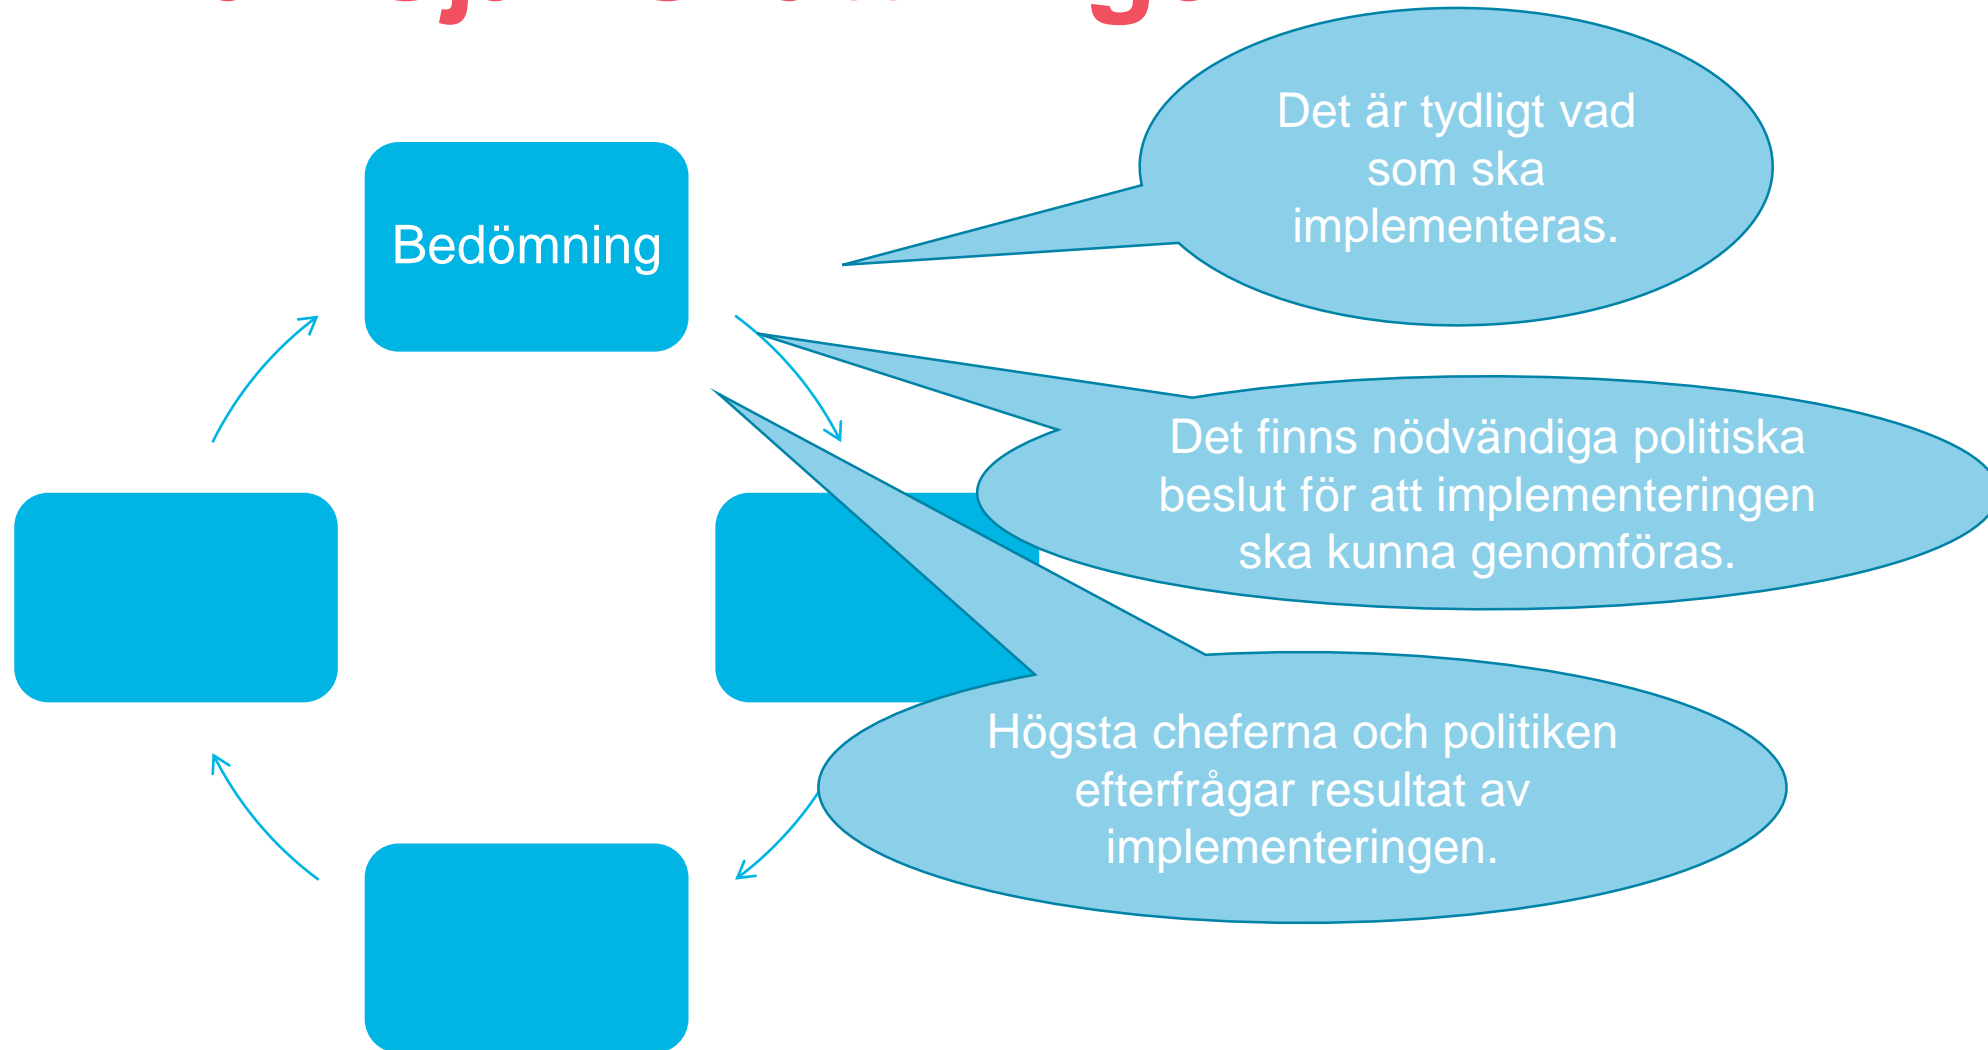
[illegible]

Bedömning

Det är tydligt vad som ska implementeras.

Det finns nödvändiga politiska beslut för att implementeringen ska kunna genomföras.

Högsta cheferna och politiken efterfrågar resultat av implementeringen.